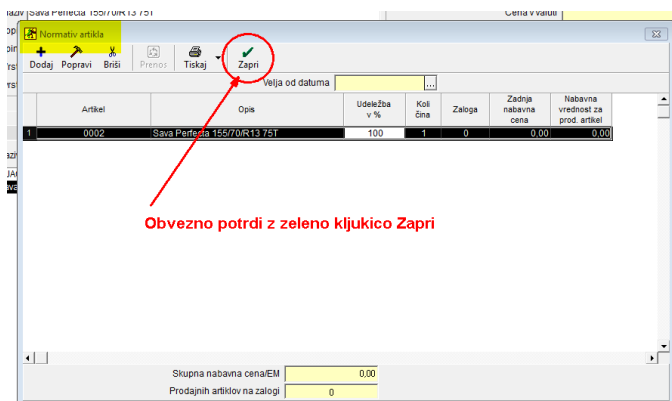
Sava Perfecta 155/70/R13 75T

Cena v valuti

Normativ artikla

Dodaj Popravi Briši Prenos Tiskaj Zapri

Velja od datuma ...

| | Artikel | Opis | Udeležba v % | Količina | Zaloga | Zadnja nabavna cena | Nabavna vrednost za prod. artikel |
|---|---|---|---|---|---|---|---|
| 1 | 0002 | Sava Perfecta 155/70/R13 75T | 100 | 1 | 0 | 0,00 | 0,00 |

Obvezno potrdi z zeleno kljukico Zapri

Skupna nabavna cena/EM 0,00

Prodajnih artiklov na zalogi 0